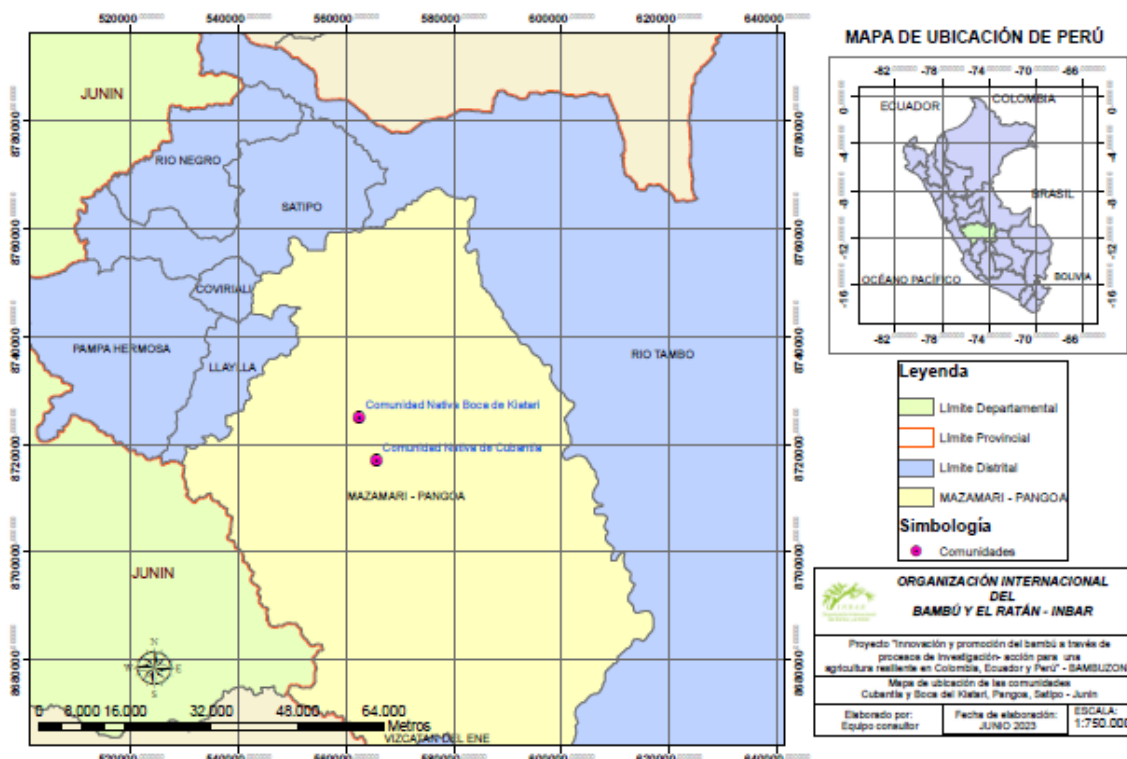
520000 540000 560000 580000 600000 620000 640000

JUNIN

RIO NEGRO

SATIPO

COVIRIALI

PAMPA HERMOSA

LLAYLLA

RIO TAMBO

Comunidad Nativa Boca de Kiatari

Comunidad Nativa de Cubantia

MAZAMARI - PANGOA

JUNIN

N
O E
S

0 8.000 16.000 32.000 48.000 64.000
Metros

VIZCATAN DEL ENE

8780000 8760000 8740000 8720000 8700000 8680000

MAPA DE UBICACIÓN DE PERÚ

-82 -78 -74 -70 -66

ECUADOR

COLOMBIA

BRASIL

OCÉANO PACÍFICO

BOLIVIA

0 -4 -8 -12 -16

Leyenda

Límite Departamental

Límite Provincial

Límite Distrital

MAZAMARI - PANGOA

Simbología

Comunidades

ORGANIZACIÓN INTERNACIONAL DEL BAMBÚ Y EL RATÁN - INBAR

Proyecto "Innovación y promoción del bambú a través de procesos de investigación- acción para una agricultura resiliente en Colombia, Ecuador y Perú" - BAMBUZON

Mapa de ubicación de las comunidades Cubantia y Boca del Kiatari, Pangoa, Satipo - Junín

Elaborado por: Equipo consultor

Fecha de elaboración: JUNIO 2023

ESCALA: 1:750.000